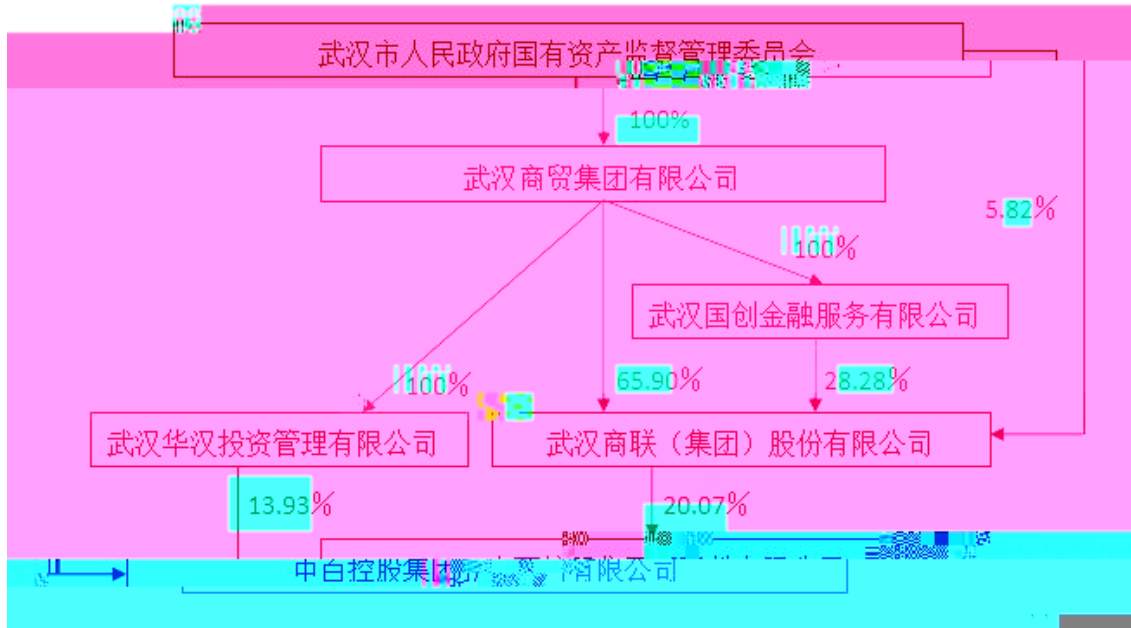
武汉市人民政府国有资产监督管理委员会

100%

武汉商贸集团有限公司

5.82%

100%

武汉国创金融服务有限公司

100%

65.90%

28.28%

武汉华汉投资管理有限公司

武汉商联（集团）股份有限公司

13.93%

20.07%

中百控股集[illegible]限公司